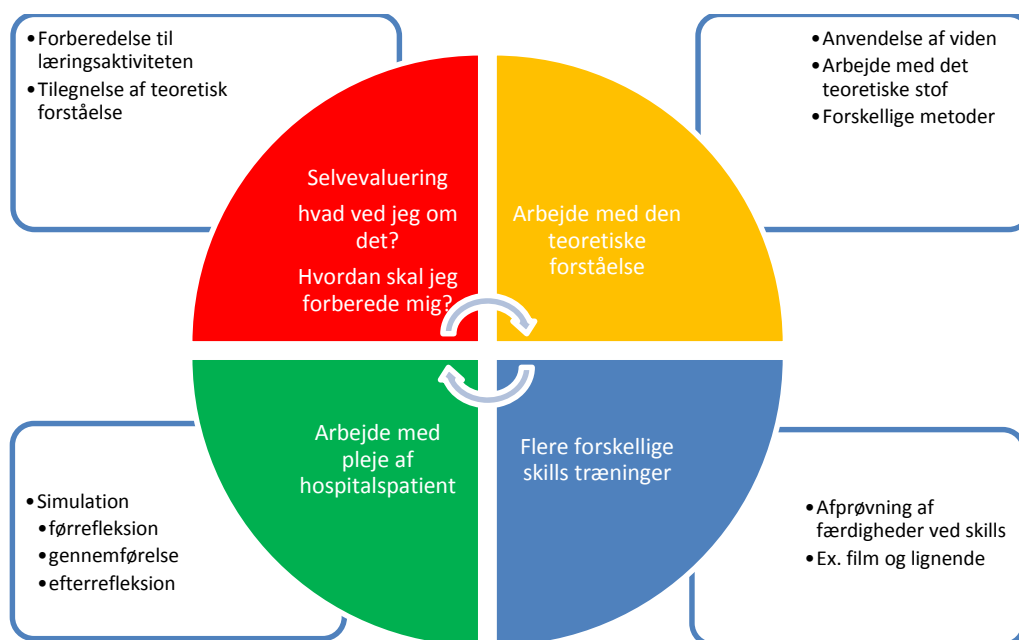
• Forberedelse til læringsaktiviteten
• Tilegnelse af teoretisk forståelse

• Anvendelse af viden
• Arbejde med det teoretiske stof
• Forskellige metoder

Selvevaluering

hvad ved jeg om det?

Hvordan skal jeg forberede mig?

Arbejde med den teoretiske forståelse

Arbejde med pleje af hospitalspatient

Flere forskellige skills træninger

• Simulation
• førrefleksion
• gennemførelse
• efterrefleksion

• Afprøvning af færdigheder ved skills
• Ex. film og lignende